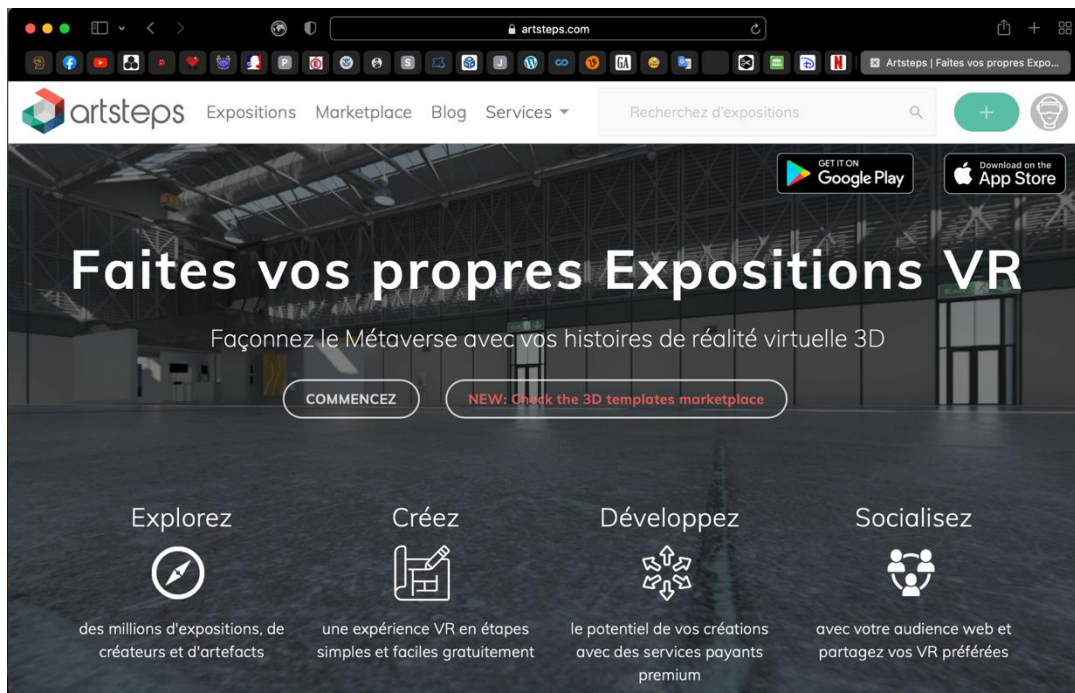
artsteps.com

P S J GA N

Artsteps | Faites vos propres Expo...

artsteps Expositions Marketplace Blog Services

Recherchez d'expositions

+

GET IT ON Google Play

Download on the App Store

Faites vos propres Expositions VR

Façonnez le Métaverse avec vos histoires de réalité virtuelle 3D

COMMENCEZ

NEW: Check the 3D templates marketplace

Explorez

des millions d'expositions, de créateurs et d'artefacts

Créez

une expérience VR en étapes simples et faciles gratuitement

Développez

le potentiel de vos créations avec des services payants premium

Socialisez

avec votre audience web et partagez vos VR préférées